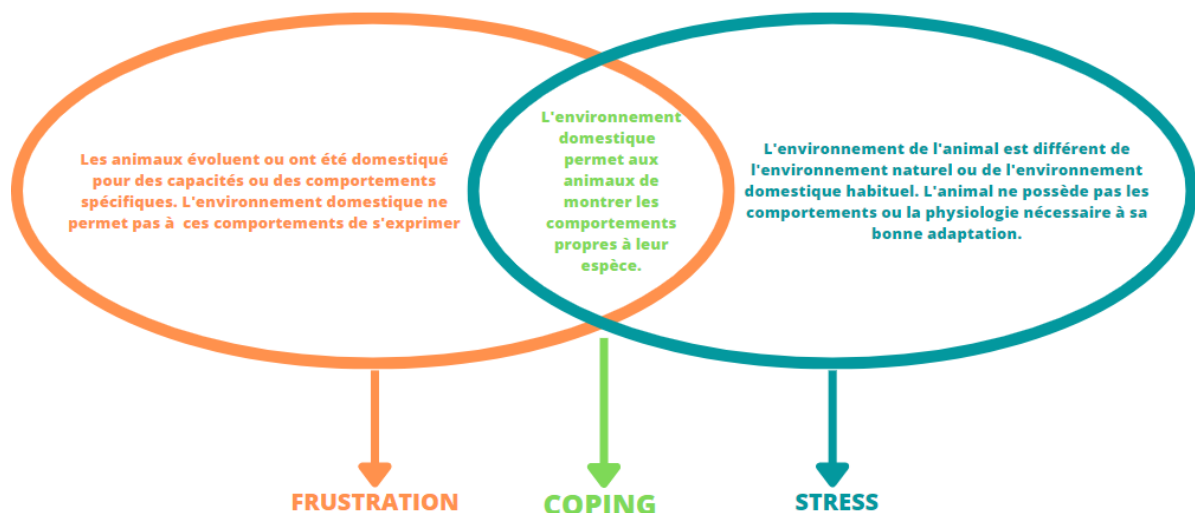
Les animaux évoluent ou ont été domestiqué pour des capacités ou des comportements spécifiques. L'environnement domestique ne permet pas à ces comportements de s'exprimer

L'environnement domestique permet aux animaux de montrer les comportements propres à leur espèce.

L'environnement de l'animal est différent de l'environnement naturel ou de l'environnement domestique habituel. L'animal ne possède pas les comportements ou la physiologie nécessaire à sa bonne adaptation.

FRUSTRATION

COPING

STRESS